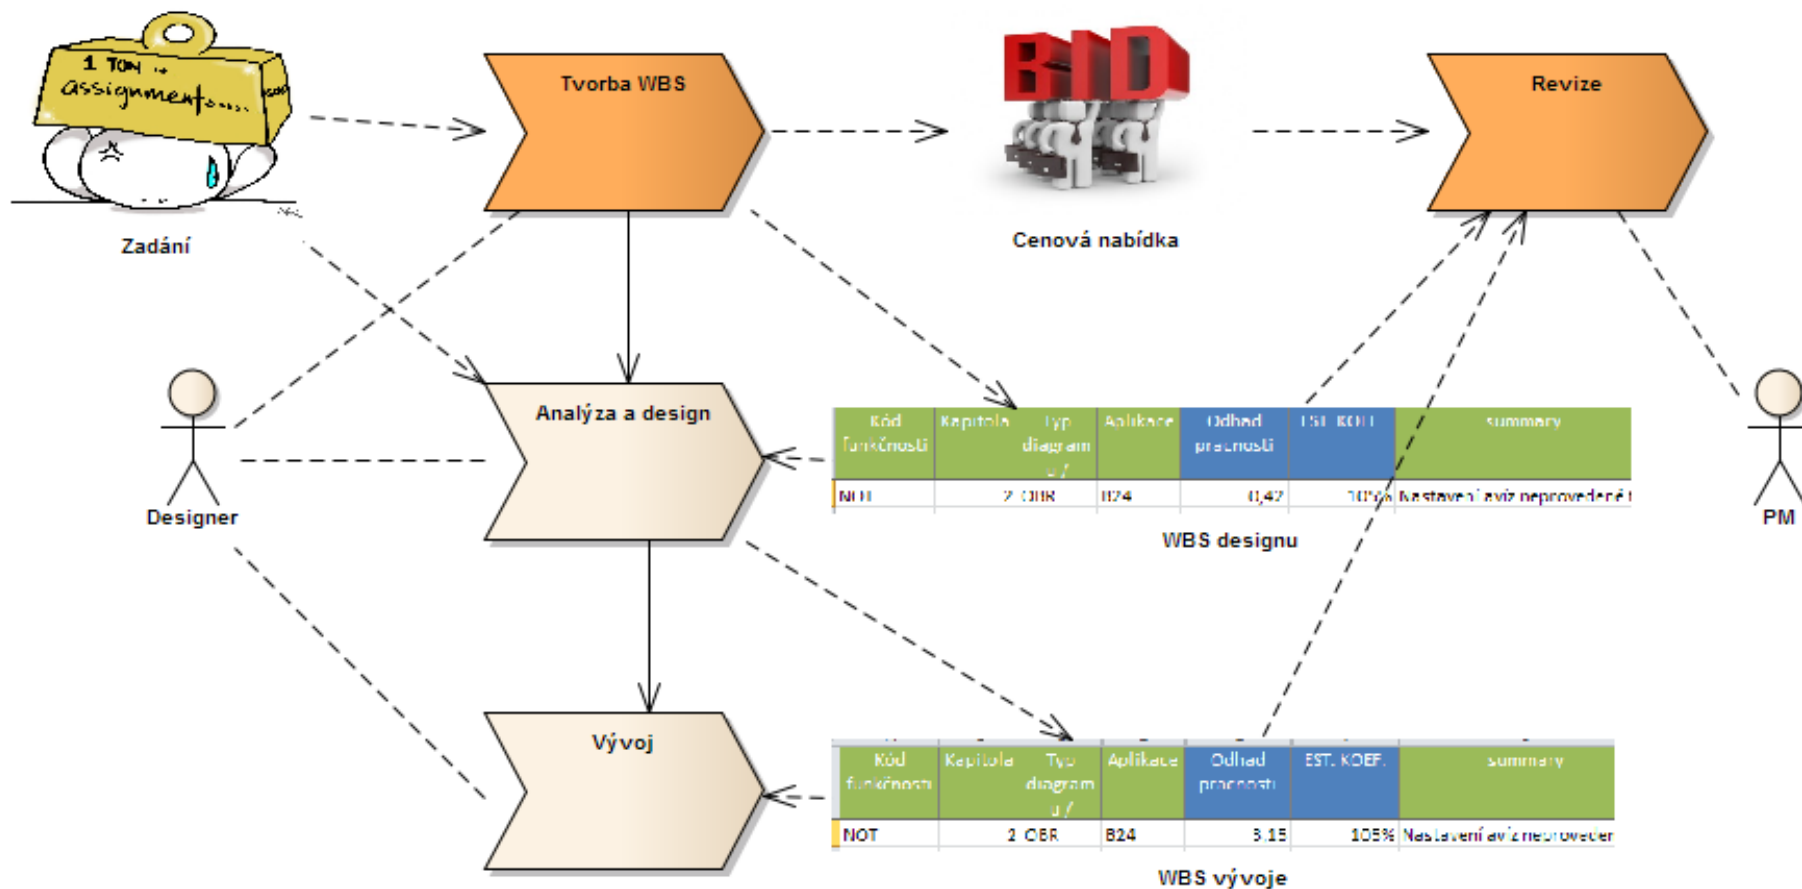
1 TON
assignments....

Zadání

Tvorba WBS

BID

Cenová nabídka

Revize

Designer

Analýza a design

| Kód funkčnosti | Kapitola | Typ diagramu | Aplikace | Odhad pracnosti | EST. KOEF. | summary |
|---|---|---|---|---|---|---|
| NOT | 2 | OBR | B24 | 0,42 | 10% | Nastavení avíz neprovedené |

WBS designu

PM

Vývoj

| Kód funkčnosti | Kapitola | Typ diagramu | Aplikace | Odhad pracnosti | EST. KOEF. | summary |
|---|---|---|---|---|---|---|
| NOT | 2 | OBR | B24 | 3,15 | 105% | Nastavení avíz neprovedener |

WBS vývoje